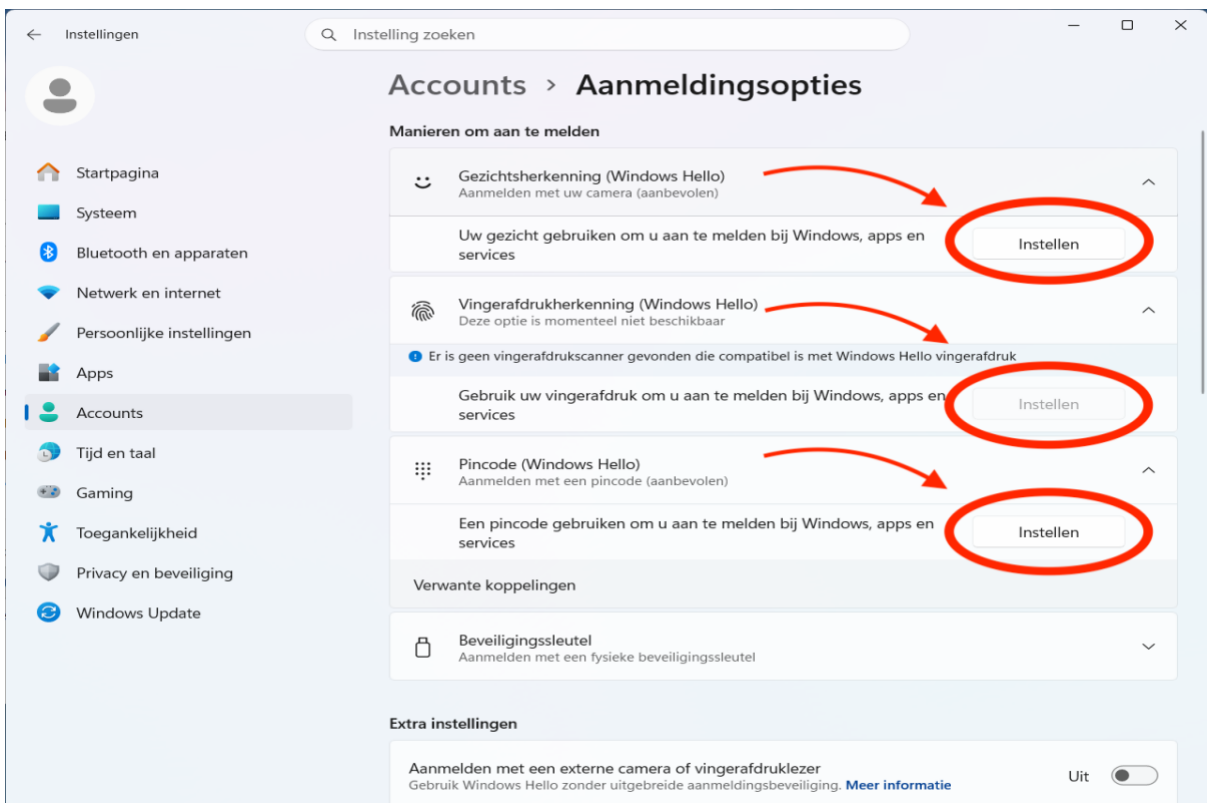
Instellingen

Instelling zoeken

Startpagina
Systeem
Bluetooth en apparaten
Netwerk en internet
Persoonlijke instellingen
Apps
Accounts
Tijd en taal
Gaming
Toegankelijkheid
Privacy en beveiliging
Windows Update

Accounts > Aanmeldingsopties

Manieren om aan te melden

Gezichtsherkenning (Windows Hello)
Aanmelden met uw camera (aanbevolen)

Uw gezicht gebruiken om u aan te melden bij Windows, apps en services
Instellen

Vingerafdrukherkenning (Windows Hello)
Deze optie is momenteel niet beschikbaar

Er is geen vingerafdrukscanner gevonden die compatibel is met Windows Hello vingerafdruk

Gebruik uw vingerafdruk om u aan te melden bij Windows, apps en services
Instellen

Pincode (Windows Hello)
Aanmelden met een pincode (aanbevolen)

Een pincode gebruiken om u aan te melden bij Windows, apps en services
Instellen

Verwante koppelingen

Beveiligingssleutel
Aanmelden met een fysieke beveiligingssleutel

Extra instellingen

Aanmelden met een externe camera of vingerafdruklezer
Gebruik Windows Hello zonder uitgebreide aanmeldingsbeveiliging. Meer informatie
Uit